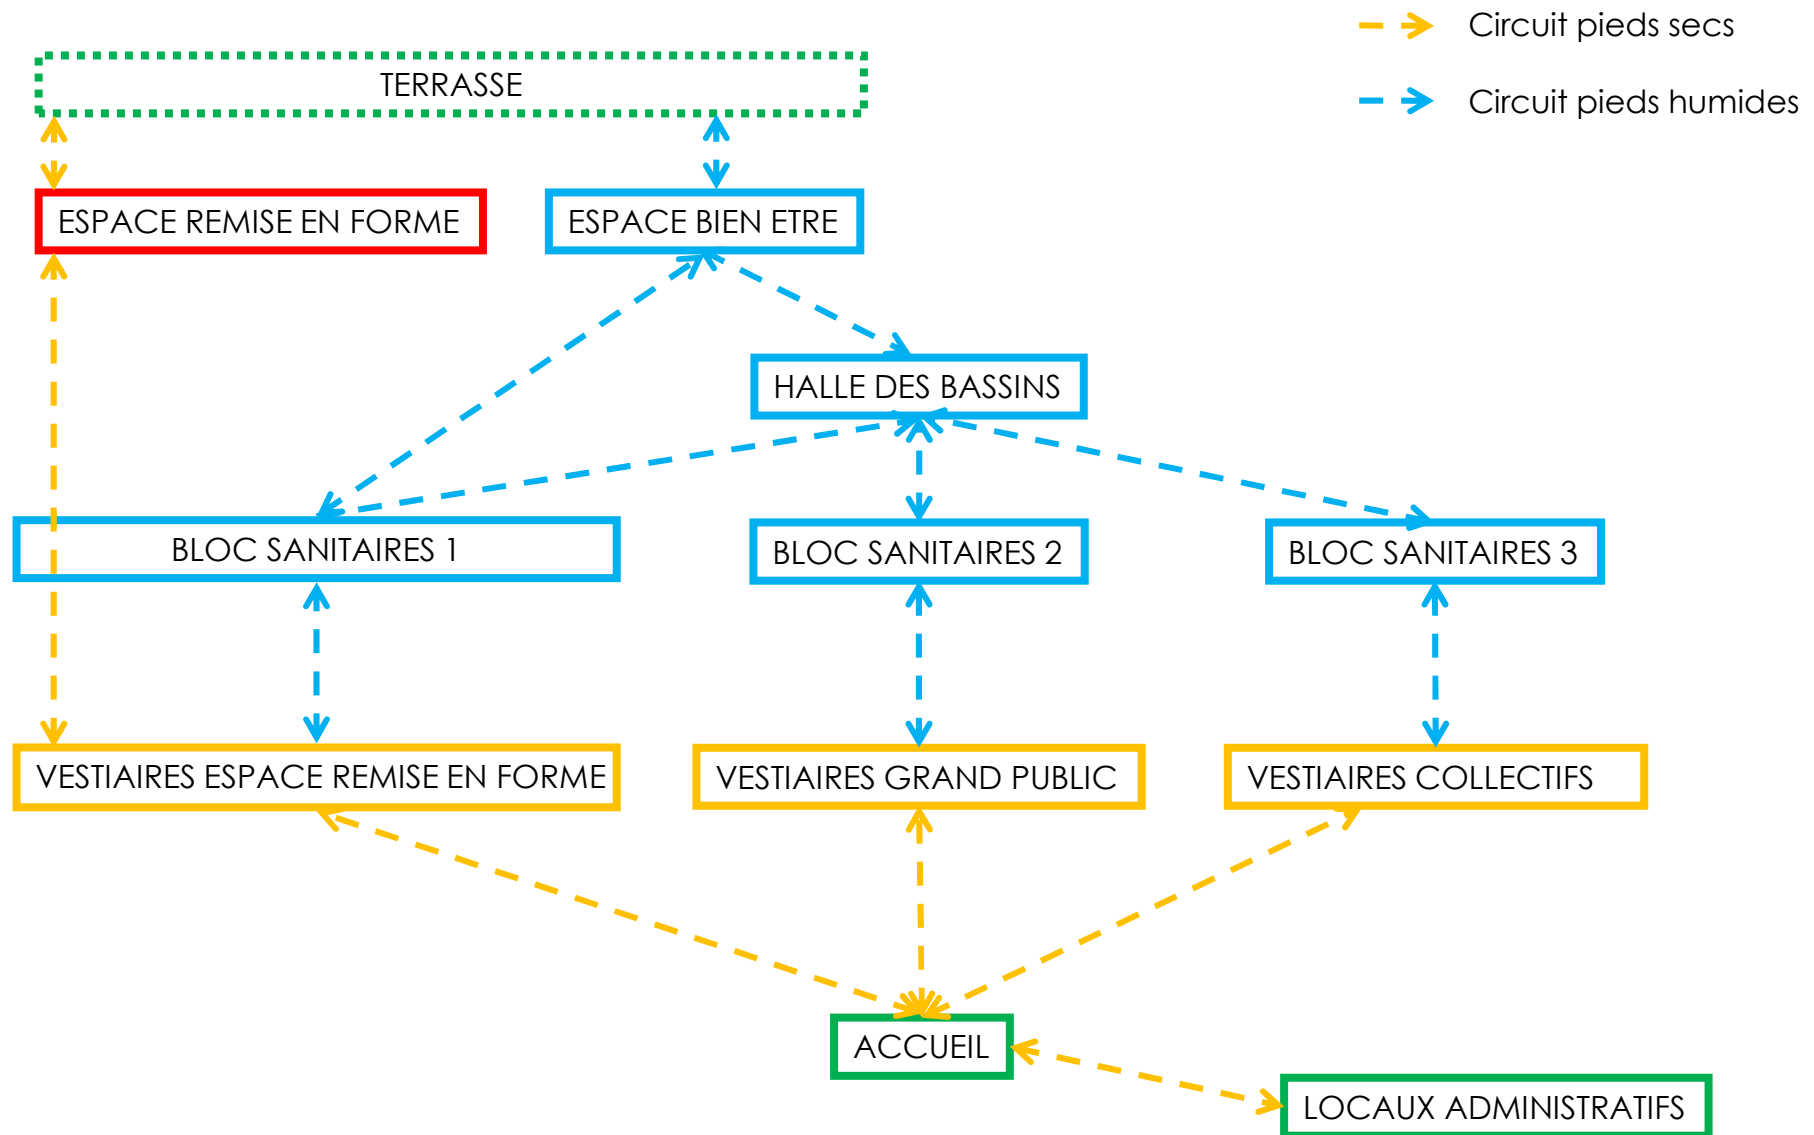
Circuit pieds secs
Circuit pieds humides

TERRASSE

ESPACE REMISE EN FORME

ESPACE BIEN ETRE

HALLE DES BASSINS

BLOC SANITAIRES 1

BLOC SANITAIRES 2

BLOC SANITAIRES 3

VESTIAIRES ESPACE REMISE EN FORME

VESTIAIRES GRAND PUBLIC

VESTIAIRES COLLECTIFS

ACCUEIL

LOCAUX ADMINISTRATIFS